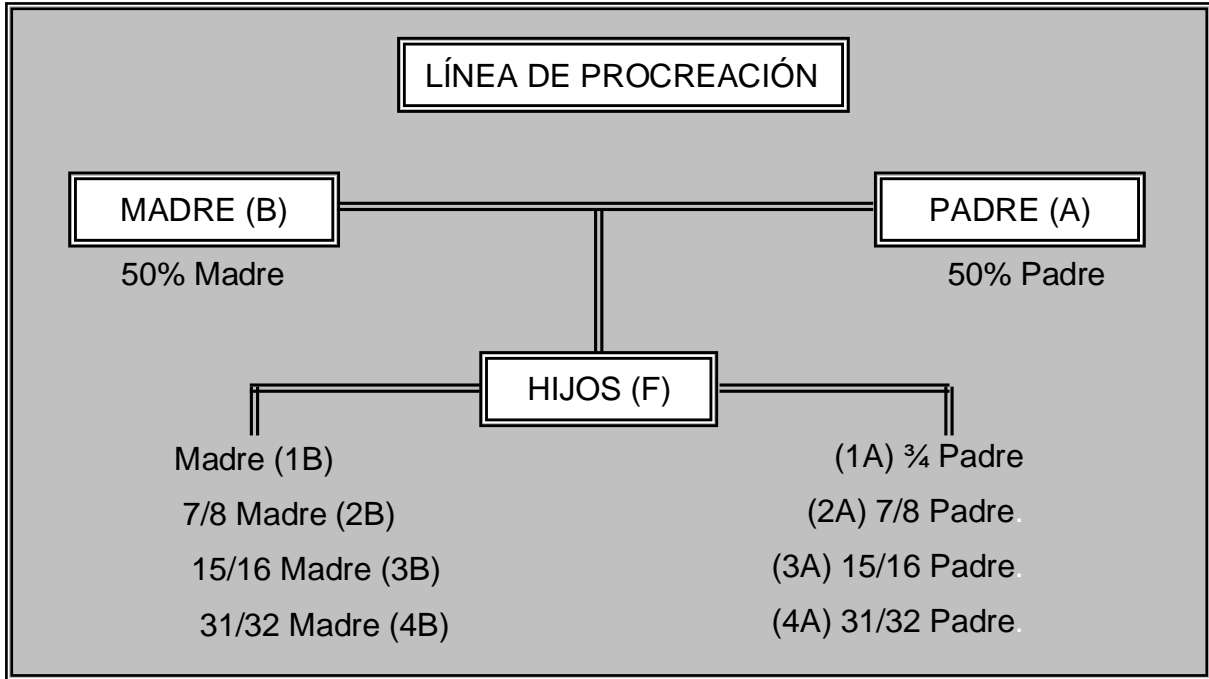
LÍNEA DE PROCREACIÓN

MADRE (B)

50% Madre

PADRE (A)

50% Padre

HIJOS (F)

Madre (1B)

7/8 Madre (2B)

15/16 Madre (3B)

31/32 Madre (4B)

(1A) ¾ Padre

(2A) 7/8 Padre.

(3A) 15/16 Padre.

(4A) 31/32 Padre.